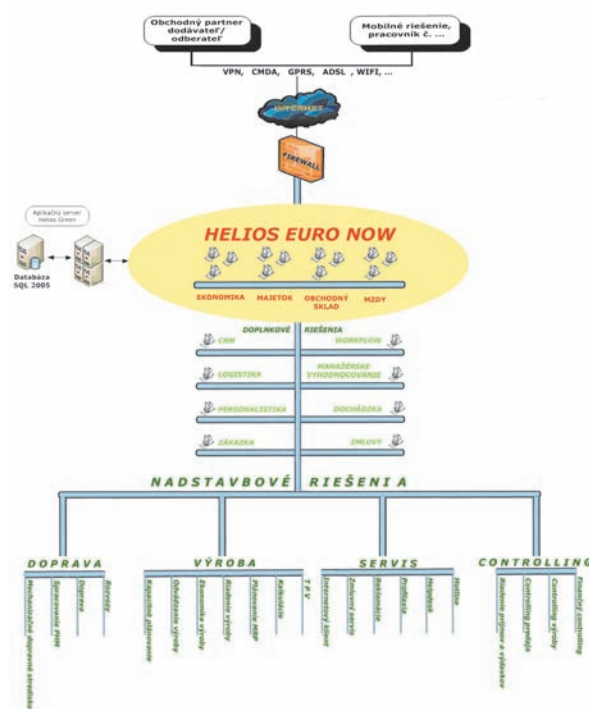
Obchodný partner dodávateľ/ odberateľ

Mobilné riešenie, pracovník č. ...

VPN, CMDA, GPRS, ADSL, WIFI, ...

INTERNET

FIREWALL

Aplikačný server Helios Green

Databáza SQL 2005

HELIOS EURO NOW

EKONOMIKA

MAJETOK

OBCHODNÝ SKLAD

MZDY

DOPLNKOVÉ RIEŠENIA

CRM

WORKFLOW

LOGISTIKA

MANAŽÉRSKE VYHODNOCOVANIE

PERSONALISTIKA

DOCHÁDZKA

ZÁKAZKA

ZMLUVY

NADSTAVBOVÉ RIEŠENIA

DOPRAVA

Mechanizačná dopravná streďisko

Spracovanie PHM

Doprava

Rezervy

VÝROBA

Kapacitné plánovanie

Odvádzanie výroby

Ekonomika výroby

Riadenie výroby

Plánovanie MRP

Kalkulácie

TPV

SERVIS

Internetový klient

Zmluvný servis

Reklamácie

Prehliadky

Helpdesk

Hotline

CONTROLLING

Riadenie príjmov a výdavkov

Controlling predaja

Controlling výroby

Finančný controlling